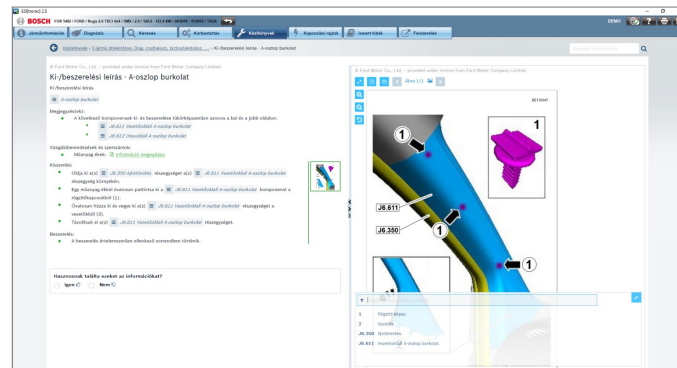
ESItronic 2.0

BOSCH FORD M92 / FORD / Kuga 2.0 TDCi 4x4 / DM2 / 2.0 / 100.0 / 16.0 kW / 06/2016 - 11/2017 / TXDA

DEMO

Járműinformációk | Diagnózis | Keresés | Karbantartás | Kézikönyvek | Kapcsolási rajzok | Ismert hibák | Felszerelés

Kézikönyvek > Javítási információk (Szg. eredményei, Intézkedések, ...) > Ki-/beszerelési leírás - A-oszlop burkolat

© Ford Motor Co., Ltd. -- provided under license from Ford Motor Company Limited.

Ki-/beszerelési leírás - A-oszlop burkolat

Ki-/beszerelési leírás

A-oszlop burkolat

Megjegyzés(ek):

A következő komponensek ki- és beszerelése tükörképszerűen azonos a bal és a jobb oldalon.

J6.611 Vezetőoldali A-oszlop burkolat

J6.612 Utasoldali A-oszlop burkolat

Vizsgálóberendezések és szerszámok:

Stilenyag éket: Információk megnyitása

Kiszerelés:

Oldja ki a(z) J6.350 Ajtótömítés rögzítéseket a(z) J6.611 Vezetőoldali A-oszlop burkolat rögzítések környékén.

Egy műanyag ékkel óvatosan pattintsa ki a J6.611 Vezetőoldali A-oszlop burkolat komponenst a rögzítőkapcsokból (1).

Óvatosan húzza ki és vegye ki a(z) J6.611 Vezetőoldali A-oszlop burkolat rögzítéseket a vezetőoldali (2).

Távolítsa el a(z) J6.611 Vezetőoldali A-oszlop burkolat rögzítéseket.

Beszerelés:

A beszerelés értelemszerűen ellenkező sorrendben történik.

Hasznosnak találta ezeket az információkat?

Igen Nem

© Ford Motor Co., Ltd. -- provided under license from Ford Motor Company Limited.

Ábra 1/1

1

1

J6.611

J6.350

1

1

1

2

1 Rögzítő-kapocs.

2 Vezető.

J6.350 Ajtótömítés.

J6.611 Vezetőoldali A-oszlop burkolat.